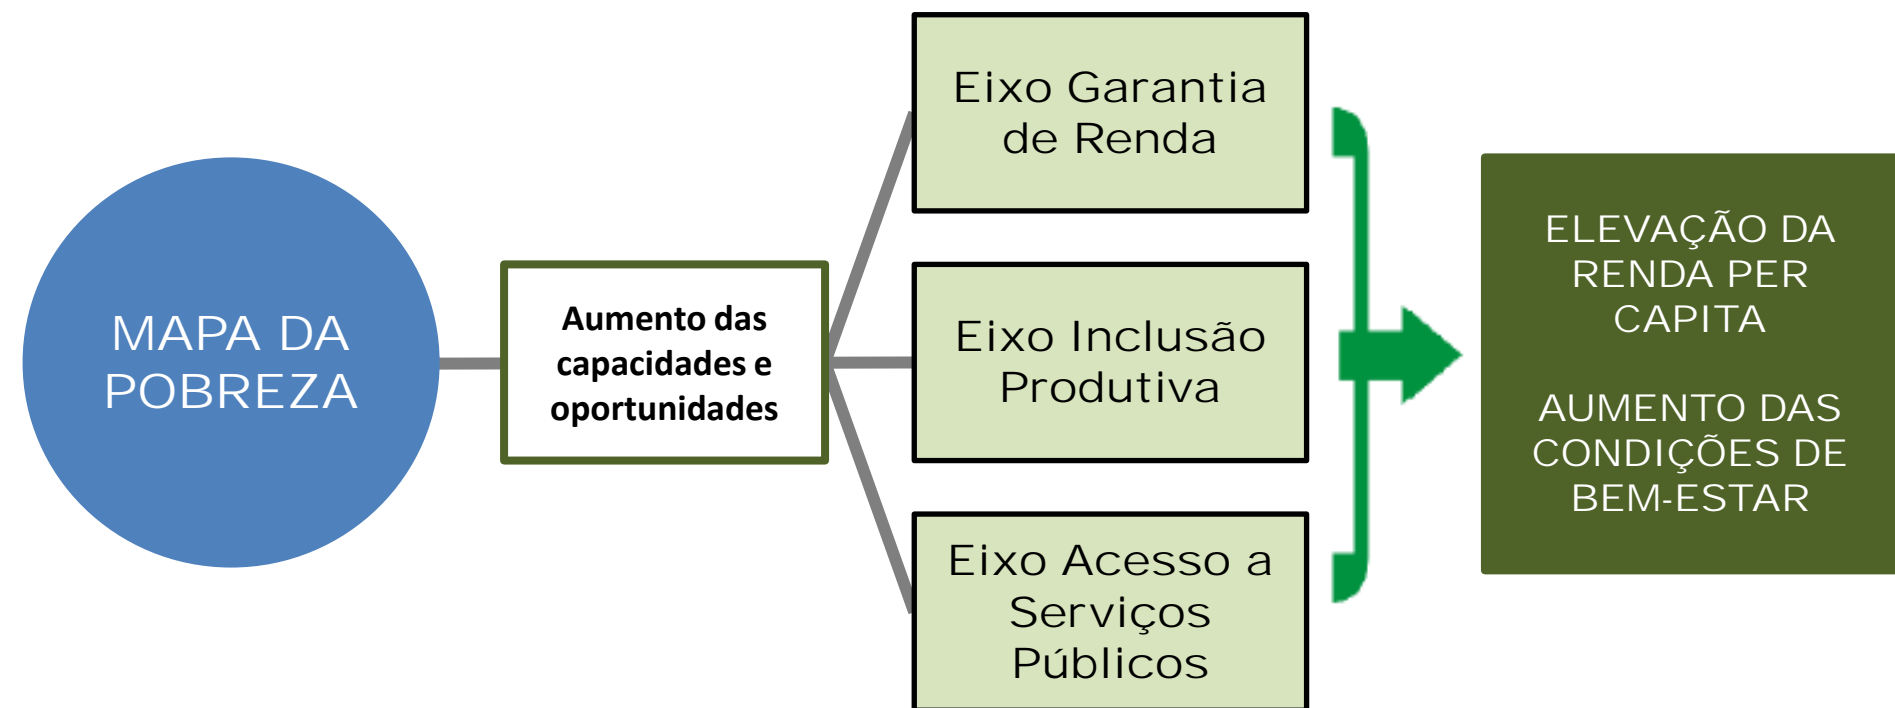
MAPA DA POBREZA

Aumento das capacidades e oportunidades

Eixo Garantia de Renda

Eixo Inclusão Produtiva

Eixo Acesso a Serviços Públicos

ELEVAÇÃO DA RENDA PER CAPITA

AUMENTO DAS CONDIÇÕES DE BEM-ESTAR